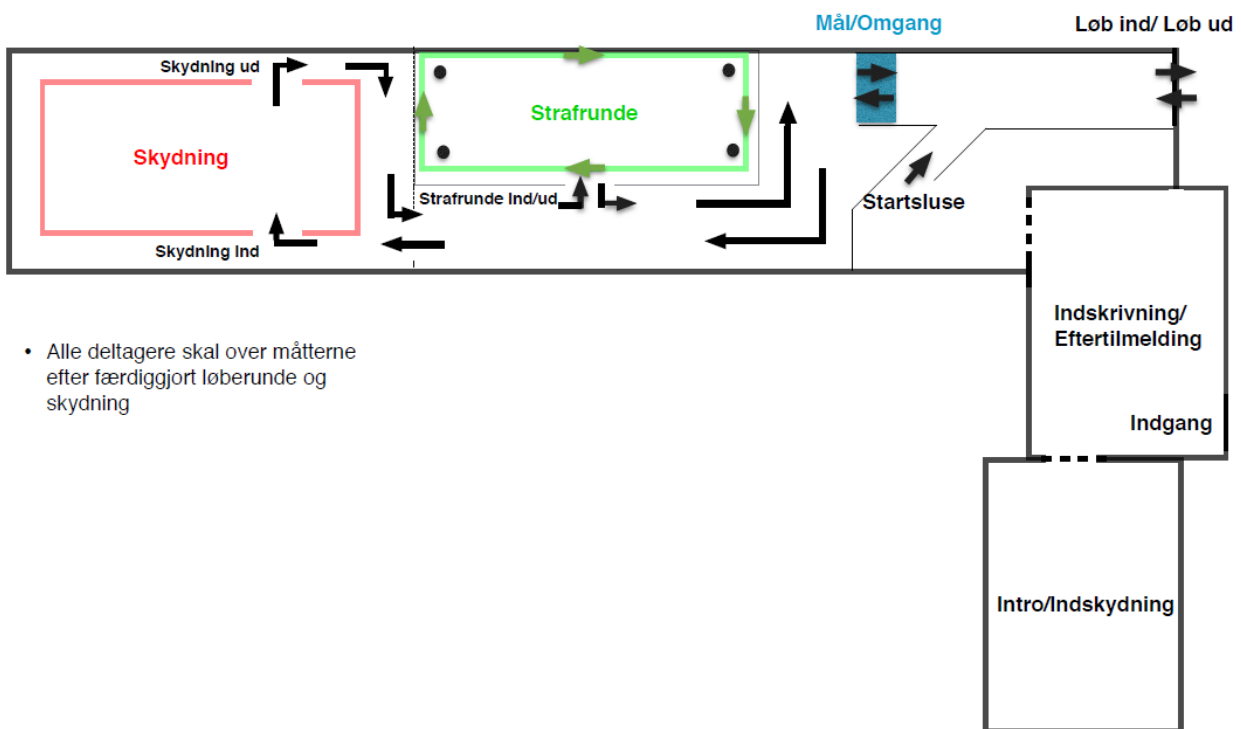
Mål/Omgang

Løb ind/ Løb ud

Skydning ud

Strafrunde

Skydning

Strafrunde Ind/ud

Startsluse

Skydning Ind

Indskrivning/ Eftertilmelding

Indgang

• Alle deltagere skal over måtterne efter færdiggjort løberunde og skydning

Intro/Indskydning